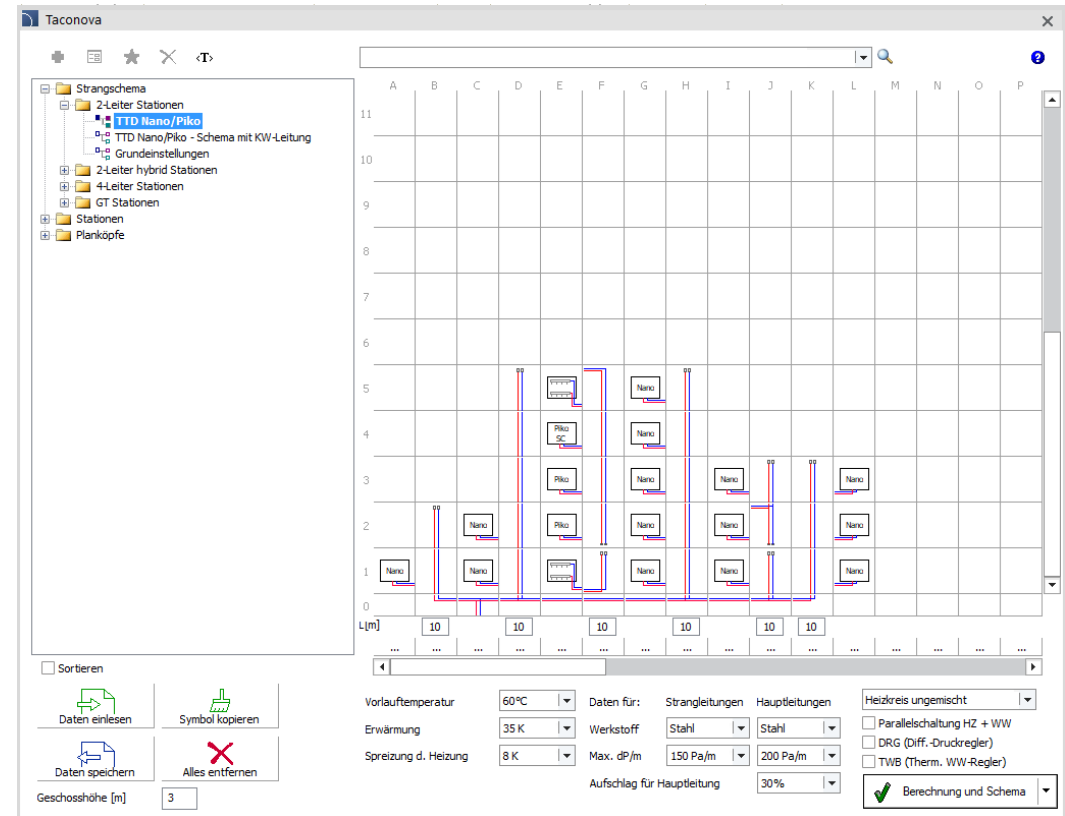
Taconova

‹T›

Strangschema
2-Leiter Stationen
TTD Nano/Piko
TTD Nano/Piko - Schema mit KW-Leitung
Grundeinstellungen
2-Leiter hybrid Stationen
4-Leiter Stationen
GT Stationen
Stationen
Planköpfe

A B C D E F G H I J K L M N O P

11
10
9
8
7
6
5
4
3
2
1
0

Nano
Piko SC
Nano
Piko
Nano
Nano
Nano
Nano
Piko
Nano
Nano
Nano
Nano
Nano
Nano
Nano

L[m] 10 10 10 10 10 10

... ... ... ... ... ... ... ... ... ... ... ... ... ... ... ...

Sortieren

Daten einlesen
Symbol kopieren
Daten speichern
Alles entfernen

Geschosshöhe [m] 3

Vorlauftemperatur 60°C
Erwärmung 35 K
Spreizung d. Heizung 8 K

Daten für: Strangleitungen Hauptleitungen
Werkstoff Stahl Stahl
Max. dP/m 150 Pa/m 200 Pa/m
Aufschlag für Hauptleitung 30%

Heizkreis ungemischt
Parallelschaltung HZ + WW
DRG (Diff.-Druckregler)
TWB (Therm. WW-Regler)
Berechnung und Schema